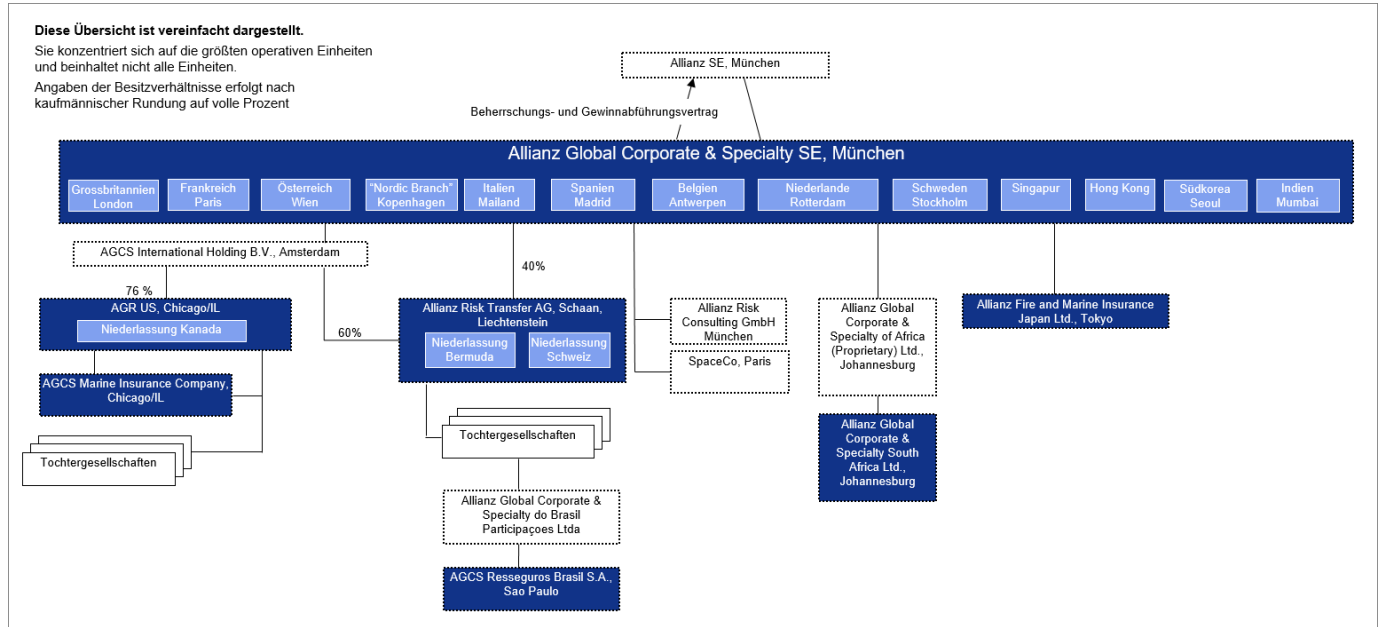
**Diese Übersicht ist vereinfacht dargestellt.**

Sie konzentriert sich auf die größten operativen Einheiten und beinhaltet nicht alle Einheiten.

Angaben der Besitzverhältnisse erfolgt nach kaufmännischer Rundung auf volle Prozent

Allianz SE, München

Beherrschungs- und Gewinnabführungsvertrag

Allianz Global Corporate & Specialty SE, München

Grossbritannien London

Frankreich Paris

Österreich Wien

"Nordic Branch" Kopenhagen

Italien Mailand

Spanien Madrid

Belgien Antwerpen

Niederlande Rotterdam

Schweden Stockholm

Singapur

Hong Kong

Südkorea Seoul

Indien Mumbai

AGCS International Holding B.V., Amsterdam

76 %

AGR US, Chicago/IL

Niederlassung Kanada

AGCS Marine Insurance Company, Chicago/IL

Tochtergesellschaften

60%

40%

Allianz Risk Transfer AG, Schaan, Liechtenstein

Niederlassung Bermuda

Niederlassung Schweiz

Tochtergesellschaften

Allianz Global Corporate & Specialty do Brasil Participaçoes Ltda

AGCS Resseguros Brasil S.A., Sao Paulo

Allianz Risk Consulting GmbH München

SpaceCo, Paris

Allianz Global Corporate & Specialty of Africa (Proprietary) Ltd., Johannesburg

Allianz Global Corporate & Specialty South Africa Ltd., Johannesburg

Allianz Fire and Marine Insurance Japan Ltd., Tokyo